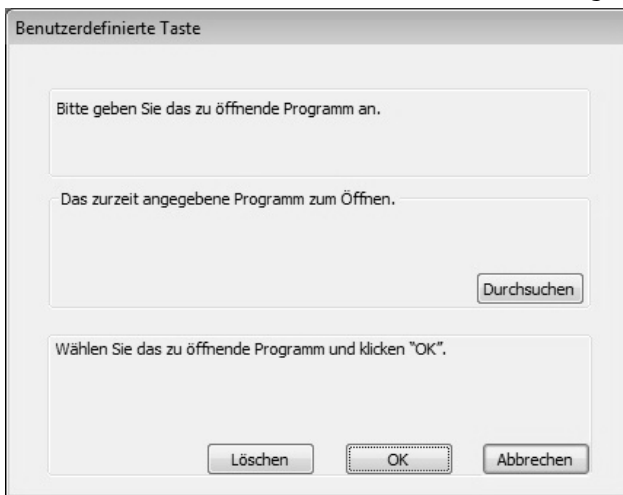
Benutzerdefinierte Taste

Bitte geben Sie das zu öffnende Programm an.

Das zurzeit angegebene Programm zum Öffnen.

Durchsuchen

Wählen Sie das zu öffnende Programm und klicken "OK".

Löschen

OK

Abbrechen